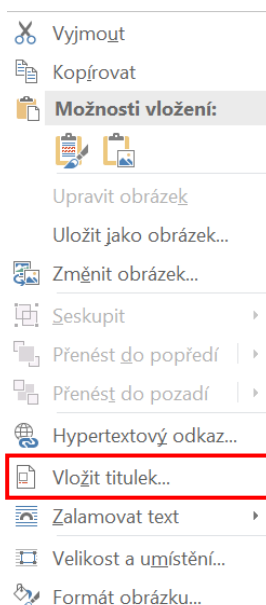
Vyjmout
Kopírovat
Možnosti vložení:
Upravit obrázek
Uložit jako obrázek...
Změnit obrázek...
Seskupit
Přenést do popředí
Přenést do pozadí
Hypertextový odkaz...
Vložit titulek...
Zalamovat text
Velikost a umístění...
Formát obrázku...